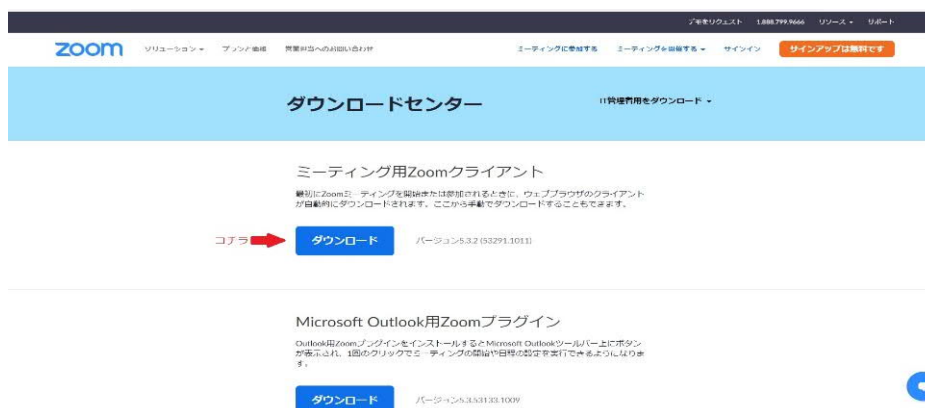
デモをリクエスト 1.888.799.9666 リソース ▾ サポート

zoom ソリューション ▾ プランと価格 営業担当へのお問い合わせ ミーティングに参加する ミーティングを開催する ▾ サインイン サインアップは無料です

ダウンロードセンター

IT管理者用をダウンロード ▾

ミーティング用Zoomクライアント

最初にZoomミーティングを開始または参加されるときに、ウェブブラウザのクライアントが自動的にダウンロードされます。ここから手動でダウンロードすることもできます。

コチラ

ダウンロード

バージョン5.3.2 (53291.1011)

Microsoft Outlook用Zoomプラグイン

Outlook用Zoomプラグインをインストールすると Microsoft Outlookツールバー上にボタンが表示され、1回のクリックでミーティングの開始や日程の設定を実行できるようになります。

ダウンロード

バージョン5.3.53133.1009